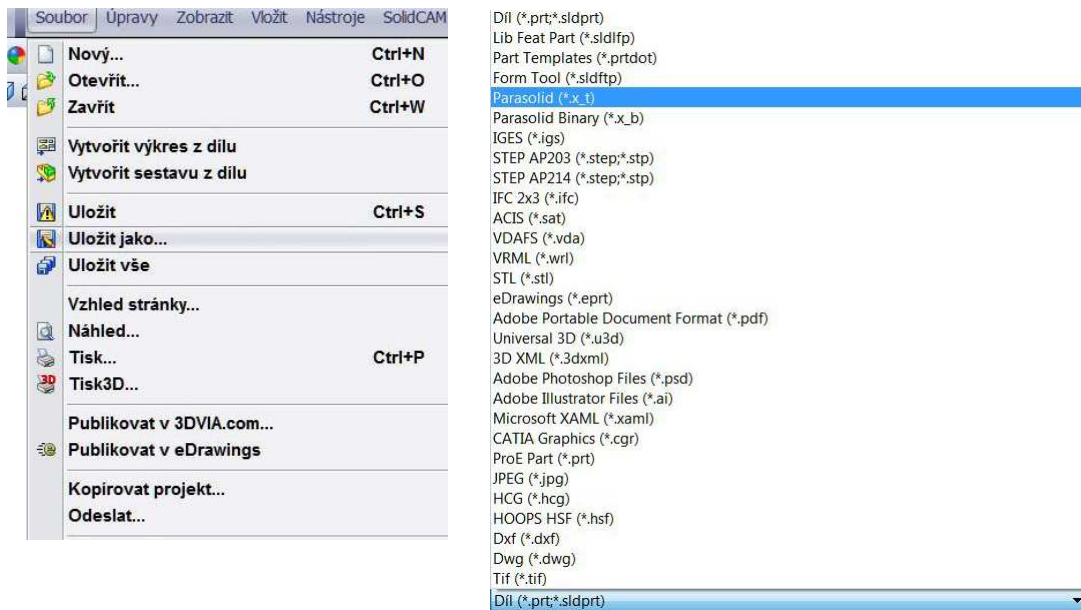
Soubor Úpravy Zobrazit Vložit Nástroje SolidCAM

Nový... Ctrl+N
Otevřít... Ctrl+O
Zavřít Ctrl+W

Vytvořit výkres z dílu
Vytvořit sestavu z dílu

Uložit Ctrl+S
Uložit jako...
Uložit vše

Vzhled stránky...
Náhled...
Tisk... Ctrl+P
Tisk3D...

Publikovat v 3DVIA.com...
Publikovat v eDrawings

Kopírovat projekt...
Odeslat...

Díl (*.prt;*.sldprt)
Lib Feat Part (*.sldlfp)
Part Templates (*.prtdot)
Form Tool (*.sldftp)
Parasolid (*.x_t)
Parasolid Binary (*.x_b)
IGES (*.igs)
STEP AP203 (*.step;*.stp)
STEP AP214 (*.step;*.stp)
IFC 2x3 (*.ifc)
ACIS (*.sat)
VDAFS (*.vda)
VRML (*.wrl)
STL (*.stl)
eDrawings (*.eprt)
Adobe Portable Document Format (*.pdf)
Universal 3D (*.u3d)
3D XML (*.3dxml)
Adobe Photoshop Files (*.psd)
Adobe Illustrator Files (*.ai)
Microsoft XAML (*.xaml)
CATIA Graphics (*.cgr)
ProE Part (*.prt)
JPEG (*.jpg)
HCG (*.hcg)
HOOPS HSF (*.hsf)
Dxf (*.dxf)
Dwg (*.dwg)
Tif (*.tif)
Díl (*.prt;*.sldprt)